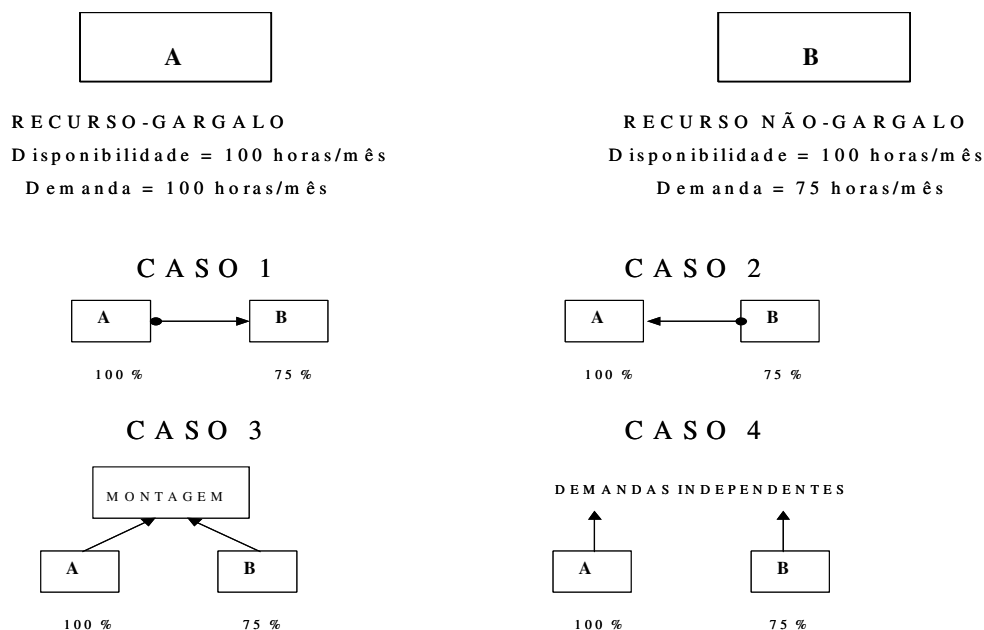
A

RECURSO-GARGALO
Disponibilidade = 100 horas/mês
Demanda = 100 horas/mês

B

RECURSO NÃO-GARGALO
Disponibilidade = 100 horas/mês
Demanda = 75 horas/mês

CASO 1

A

B

100 %

75 %

CASO 2

A

B

100 %

75 %

CASO 3

MONTAGEM

A

B

100 %

75 %

CASO 4

DEMANDAS INDEPENDENTES

A

B

100 %

75 %